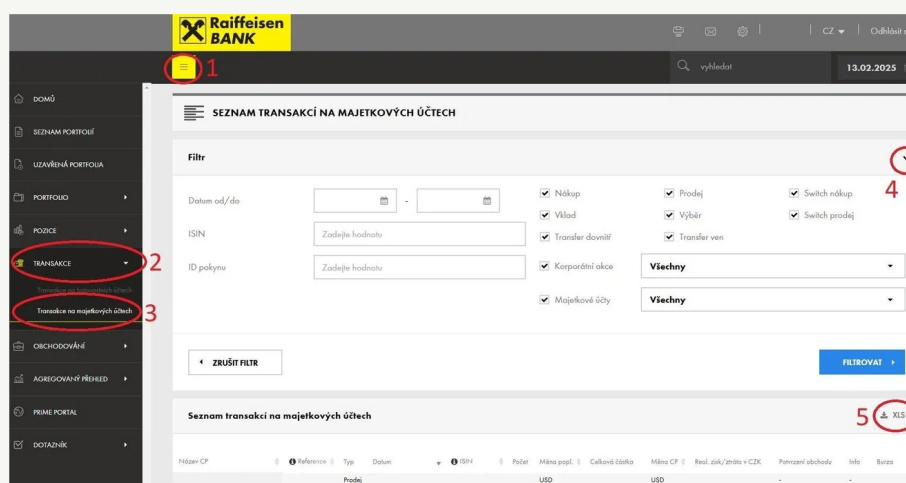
Raiffeisen BANK

CZ | Odhlásit

1

vyhledat

13.02.2025

DOMŮ

SEZNAM PORTFOLIÍ

UZAVŘENÁ PORTFOLIA

PORTFOLIO

POZICE

TRANSAKCE

2

Transakce na hotovostních účtech

Transakce na majetkových účtech

3

OBCHODOVÁNÍ

AGREGOVANÝ PŘEHLED

PRIME PORTAL

DOTAZNÍK

SEZNAM TRANSAKCÍ NA MAJETKOVÝCH ÚČTECH

Filtr

4

Datum od/do

-

ISIN

Zadejte hodnotu

ID pokynu

Zadejte hodnotu

Nákup

Vklad

Transfer dovnitř

Korporátní akce

Majetkové účty

Prodej

Výběr

Transfer ven

Všechny

Všechny

Switch nákup

Switch prodej

ZRUŠIT FILTR

FILTROVAT

Seznam transakcí na majetkových účtech

5

XLS

| Název CP | Reference | Typ | Datum | ISIN | Počet | Měna popl. | Celková částka | Měna CP | Real. zisk/ztráta v CZK | Potvrzení obchodu | Info | Burza |
|---|---|---|---|---|---|---|---|---|---|---|---|---|
| | | Prodej | | | | USD | | USD | | - | | - |